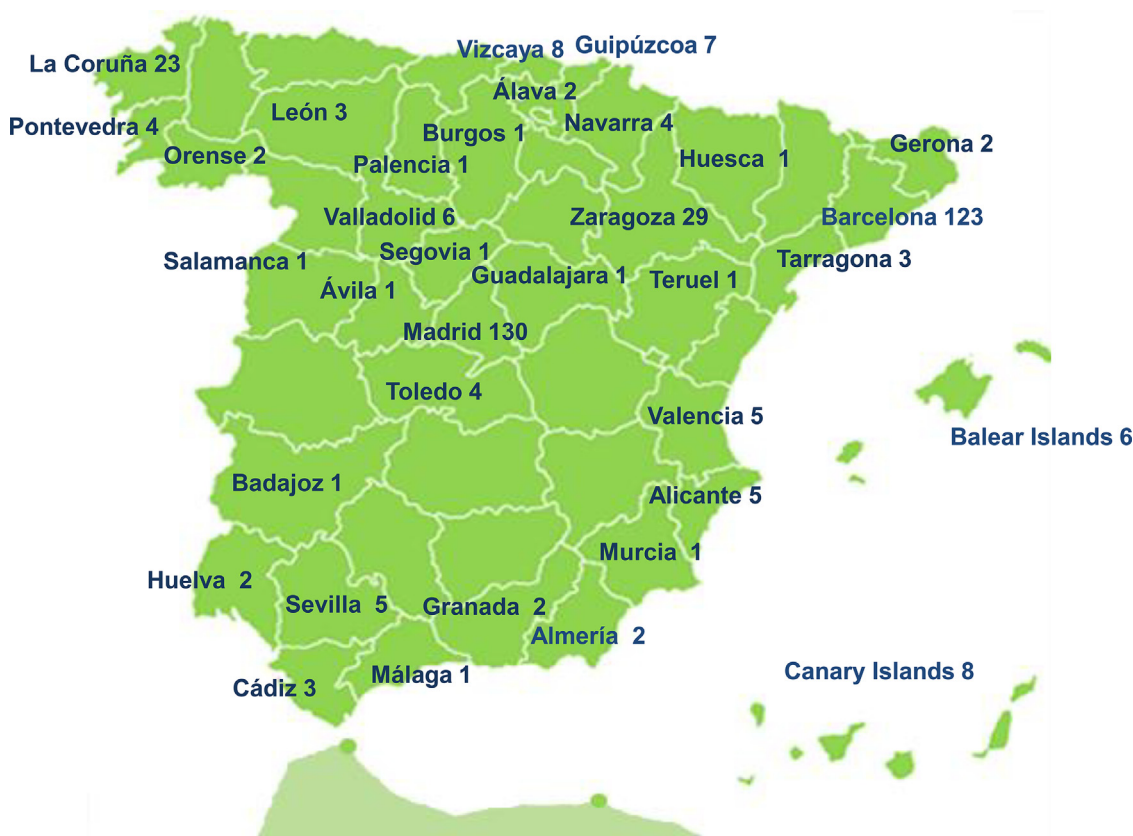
La Coruña 23
Vizcaya 8
Guipúzcoa 7
Álava 2
Pontevedra 4
León 3
Burgos 1
Navarra 4
Orense 2
Palencia 1
Huesca 1
Gerona 2
Valladolid 6
Zaragoza 29
Barcelona 123
Salamanca 1
Segovia 1
Guadalajara 1
Teruel 1
Tarragona 3
Ávila 1
Madrid 130
Toledo 4
Valencia 5
Balear Islands 6
Badajoz 1
Alicante 5
Murcia 1
Huelva 2
Sevilla 5
Granada 2
Almería 2
Cádiz 3
Málaga 1
Canary Islands 8